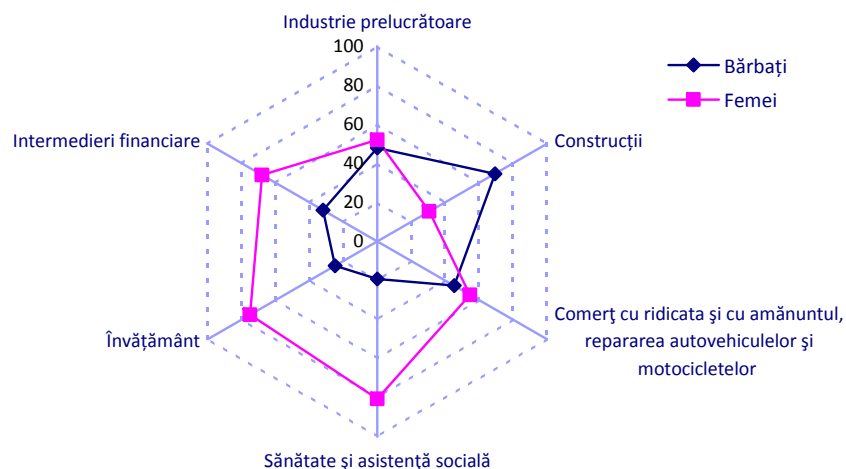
Industrie prelucrătoare

100

80

60

40

20

0

Bărbați

Femei

Construcții

Intermedieri financiare

Comerţ cu ridicata şi cu amănuntul, repararea autovehiculelor şi motocicletelor

Învățământ

Sănătate și asistență socială